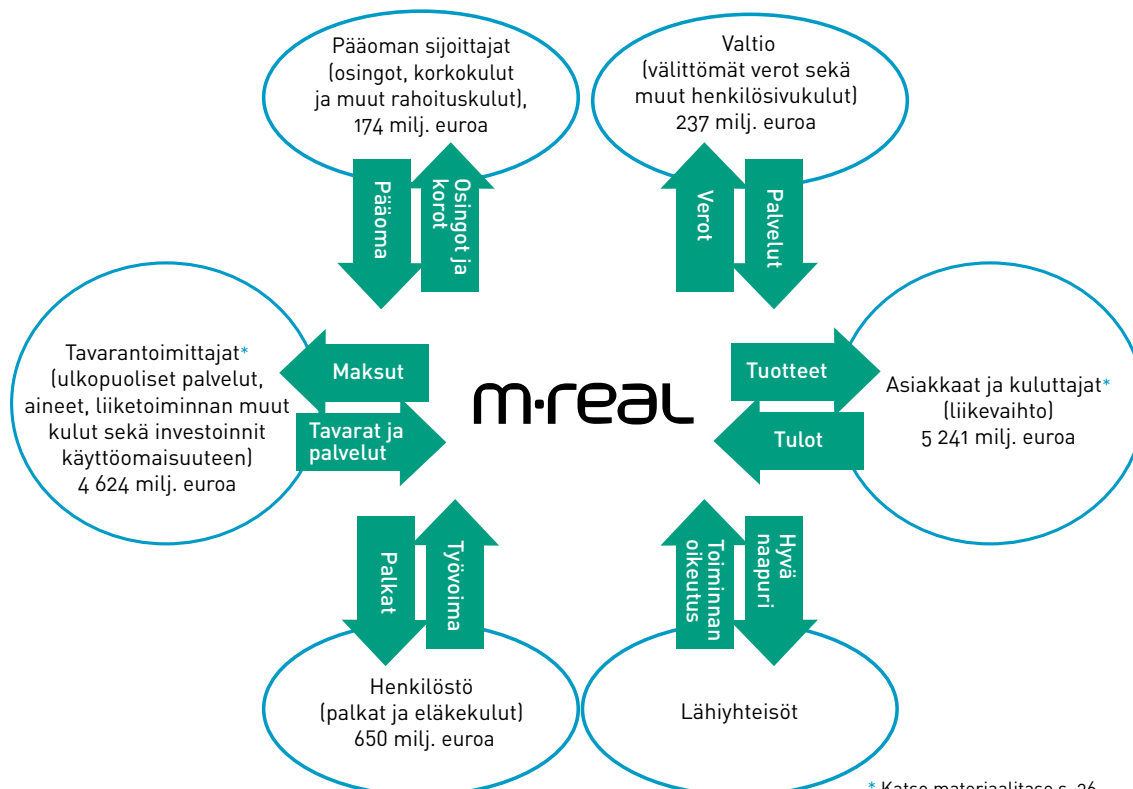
Pääoman sijoittajat (osingot, korkokulut ja muut rahoituskulut), 174 milj. euroa

Pääoma

Osingot ja korot

Valtio (välittömät verot sekä muut henkilösivukulut) 237 milj. euroa

Verot

Palvelut

Tavarantoimittajat* (ulkopuoliset palvelut, aineet, liiketoiminnan muut kulut sekä investoinnit käyttöomaisuuteen) 4 624 milj. euroa

Maksut

Tavarat ja palvelut

M-REAL

Tuotteet

Tulot

Asiakkaat ja kuluttajat* (liikevaihto) 5 241 milj. euroa

Palkat

Työvoima

Toiminnan oikeutus

Hyvä naapuri

Henkilöstö (palkat ja eläkekulut) 650 milj. euroa

Lähiyhteisöt

* Katso materiaalitase s. 26